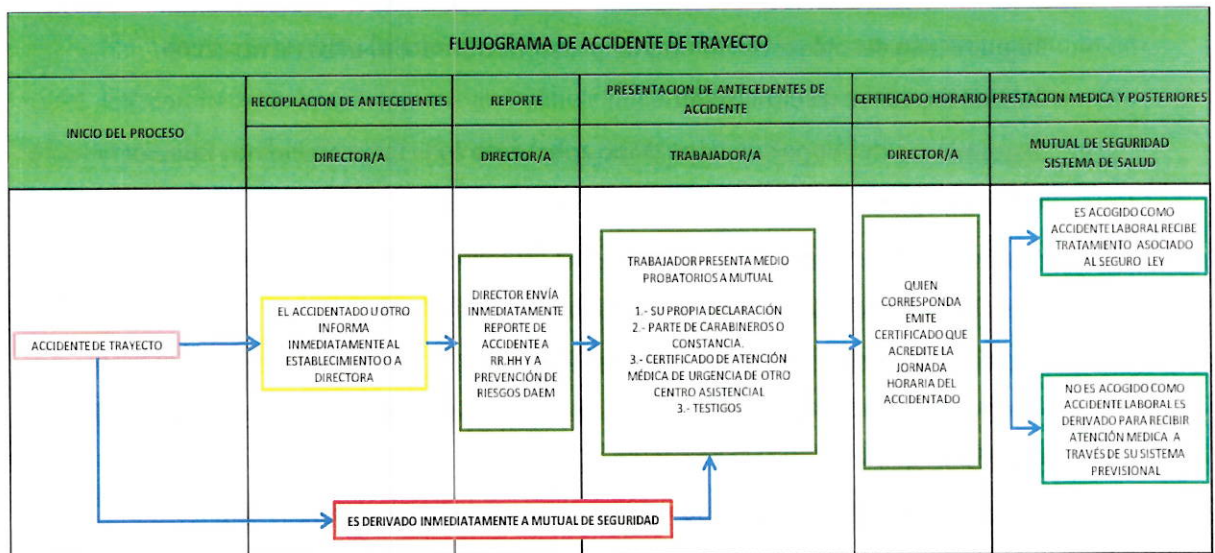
FLUJOGRAMA DE ACCIDENTE DE TRAYECTO

| INICIO DEL PROCESO | RECOPILACION DE ANTECEDENTES | REPORTE | PRESENTACION DE ANTECEDENTES DE ACCIDENTE | CERTIFICADO HORARIO | PRESTACION MEDICA Y POSTERIORES |
|---|---|---|---|---|---|
| | DIRECTOR/A | DIRECTOR/A | TRABAJADOR/A | DIRECTOR/A | MUTUAL DE SEGURIDAD SISTEMA DE SALUD |

ACCIDENTE DE TRAYECTO

EL ACCIDENTADO U OTRO INFORMA INMEDIATAMENTE AL ESTABLECIMIENTO O A DIRECTORA

DIRECTOR ENVÍA INMEDIATAMENTE REPORTE DE ACCIDENTE A RR.HH Y A PREVENCIÓN DE RIESGOS DAEM

TRABAJADOR PRESENTA MEDIO PROBATORIOS A MUTUAL

1.- SU PROPIA DECLARACIÓN
2.- PARTE DE CARABINEROS O CONSTANCIA.
3.- CERTIFICADO DE ATENCIÓN MÉDICA DE URGENCIA DE OTRO CENTRO ASISTENCIAL
3.- TESTIGOS

QUIEN CORRESPONDA EMITE CERTIFICADO QUE ACREDITE LA JORNADA HORARIA DEL ACCIDENTADO

ES ACOGIDO COMO ACCIDENTE LABORAL RECIBE TRATAMIENTO ASOCIADO AL SEGURO LEY

NO ES ACOGIDO COMO ACCIDENTE LABORAL ES DERIVADO PARA RECIBIR ATENCIÓN MEDICA A TRAVÉS DE SU SISTEMA PREVISIONAL

ES DERIVADO INMEDIATAMENTE A MUTUAL DE SEGURIDAD